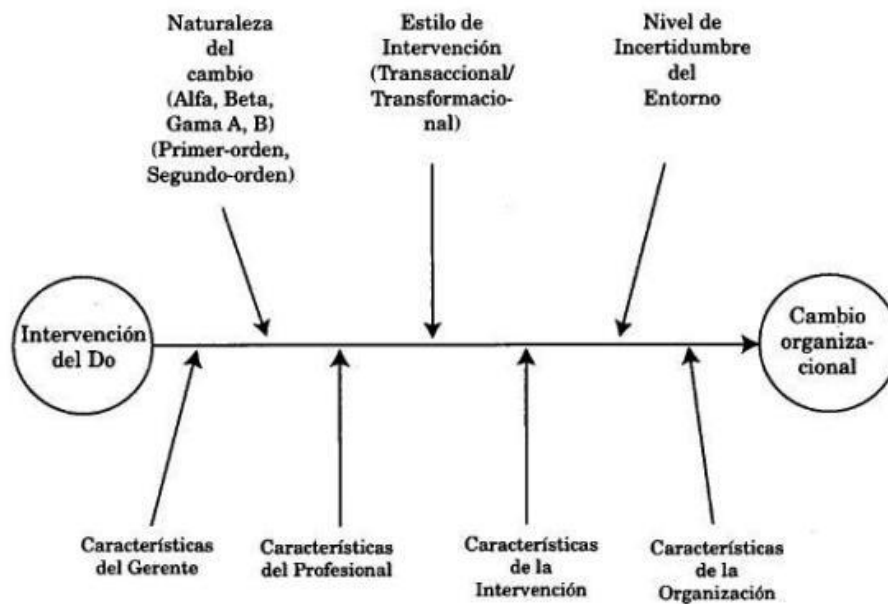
Naturaleza del cambio (Alfa, Beta, Gama A, B) (Primer-orden, Segundo-orden)

Estilo de Intervención (Transaccional/ Transformacional)

Nivel de Incertidumbre del Entorno

Intervención del Do

Cambio organizacional

Características del Gerente

Características del Profesional

Características de la Intervención

Características de la Organización